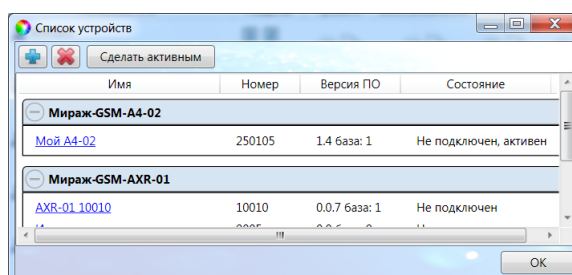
Список устройств

Сделать активным

| Имя | Номер | Версия ПО | Состояние |
|---|---|---|---|
| Мираж-GSM-A4-02 | | | |
| Мой А4-02 | 250105 | 1.4 база: 1 | Не подключен, активен |
| Мираж-GSM-AXR-01 | | | |
| AXR-01 10010 | 10010 | 0.0.7 база: 1 | Не подключен |
| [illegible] | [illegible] | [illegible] | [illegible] |

OK